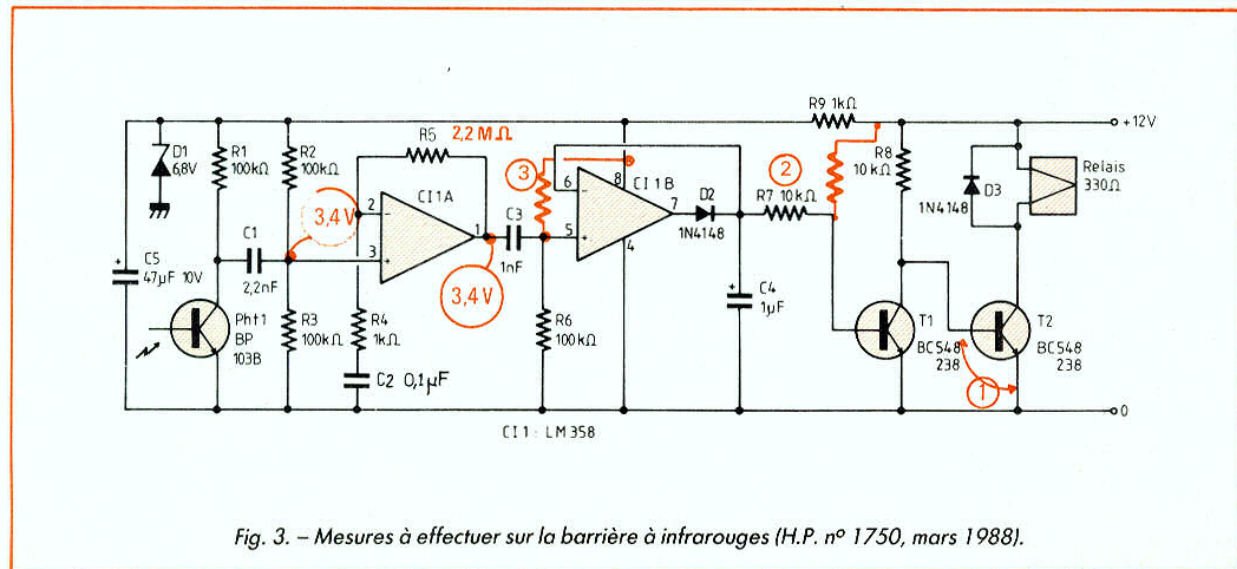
D1
6,8V
R1
100kΩ
R2
100kΩ
R5 2,2 MΩ
3,4 V
2
3
CI1A
1
3,4 V
C1
2,2nF
C5
47µF 10V
Pht1
BP
103B
R3
100kΩ
R4
1kΩ
C2 0,1µF
3
6
8
CI 1B
5
4
7
C3
1nF
R6
100kΩ
D2
1N4148
C4
1µF
R9 1kΩ
2
R7 10kΩ
R8
10 kΩ
10 kΩ
+12V
D3
1N4148
Relais
330Ω
T1
BC548
238
T2
BC548
238
1
0
CI1 : LM358

Fig. 3. – Mesures à effectuer sur la barrière à infrarouges (H.P. nº 1750, mars 1988).